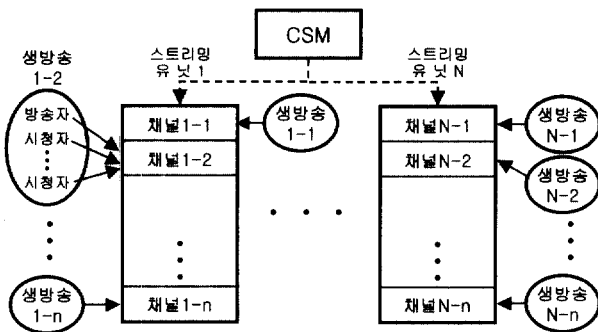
CSM

생방송 1-2

스트리밍 유닛 1

스트리밍 유닛 N

방송자

시청자

⋮

시청자

채널1-1

채널1-2

생방송 1-1

채널N-1

채널N-2

생방송 N-1

생방송 N-2

⋮

⋮

⋮

• • •

⋮

생방송 1-n

채널1-n

채널N-n

생방송 N-n